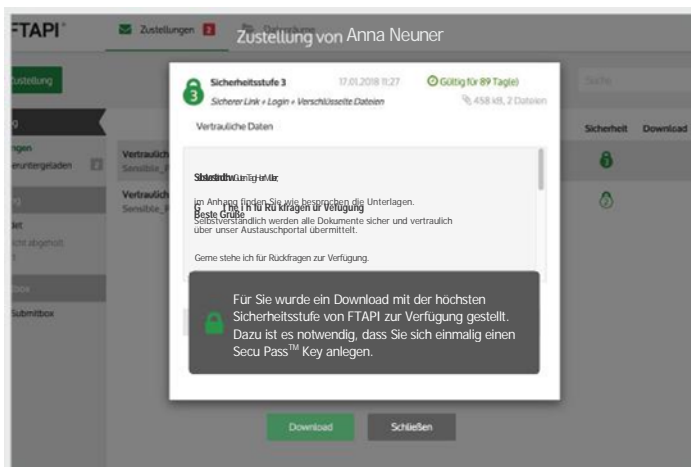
FTAPI Zustellungen 2 Zustellung von Anna Neuner

Zustellung

ngen
heruntergeladen

det
cht abgeholt

box
Submitbox

Vertraulich
Sensible_
Vertraulich
Sensible_

Sicherheitsstufe 3
Sicherer Link + Login + Verschlüsselte Dateien
17.01.2018 11:27
Gültig für 89 Tag(e)
458 kB, 2 Dateien

Vertrauliche Daten

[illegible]

im Anhang finden Sie wie besprochen die Unterlagen.
Selbstverständlich werden alle Dokumente sicher und vertraulich über unser Austauschportal übermittelt.

Gerne stehe ich für Rückfragen zur Verfügung.

Beste Grüße

Für Sie wurde ein Download mit der höchsten Sicherheitsstufe von FTAPI zur Verfügung gestellt. Dazu ist es notwendig, dass Sie sich einmalig einen Secu Pass™ Key anlegen.

Download Schließen

Suche
Sicherheit Download